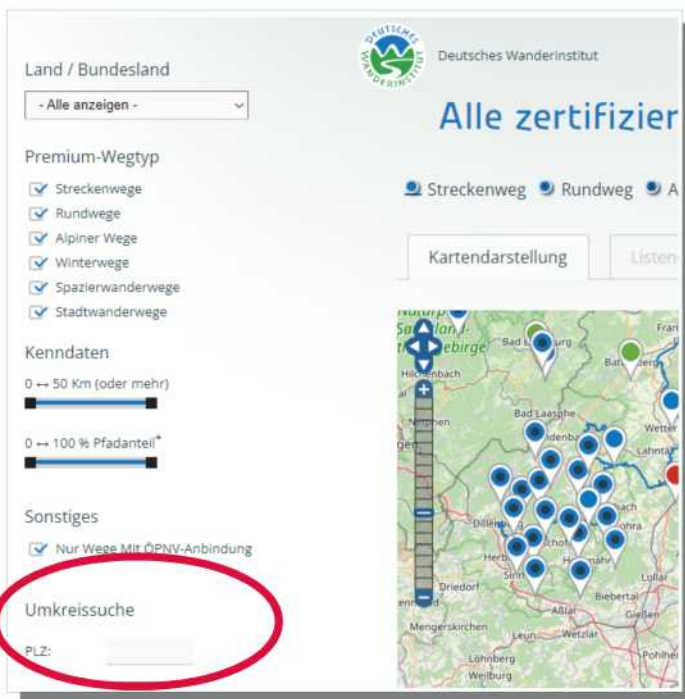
Land / Bundesland

- Alle anzeigen -

Premium-Wegtyp

Streckenwege
Rundwege
Alpiner Wege
Winterwege
Spazierwanderwege
Stadtwanderwege

Kenndaten

0 ↔ 50 Km (oder mehr)

0 ↔ 100 % Pfadanteil*

Sonstiges

Nur Wege Mit ÖPNV-Anbindung

Umkreissuche

PLZ:

DEUTSCHES WANDERINSTITUT

Deutsches Wanderinstitut

Alle zertifizier

Streckenweg Rundweg A

Kartendarstellung

Listen

Hilchenbach
Bad Laasphe
Wetter
Lahntal
Driedorf
Mengerskirchen
Leun
Wetzlar
Lollar
Biebertal
Gießen
Aßlar
Löhnberg
Weilburg
Pohlheim
Bad Berleburg
Herborn
Dillenburg
Siegen
Netphen
Fran
Lohra
Sinn